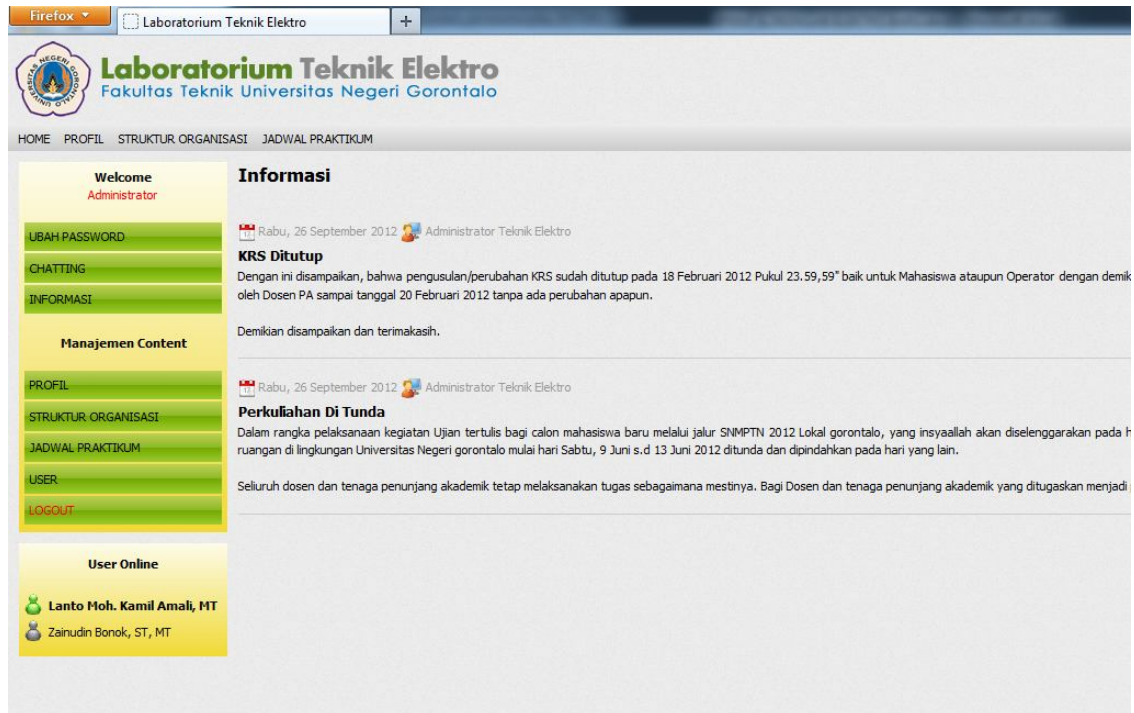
Firefox

Laboratorium Teknik Elektro

+

Laboratorium Teknik Elektro
Fakultas Teknik Universitas Negeri Gorontalo

HOME PROFIL STRUKTUR ORGANISASI JADWAL PRAKTIKUM

Welcome
Administrator

UBAH PASSWORD
CHATTING
INFORMASI

Manajemen Content

PROFIL
STRUKTUR ORGANISASI
JADWAL PRAKTIKUM
USER
LOGOUT

User Online

Lanto Moh. Kamil Amali, MT
Zainudin Bonok, ST, MT

Informasi

Rabu, 26 September 2012 Administrator Teknik Elektro

KRS Ditutup

Dengan ini disampaikan, bahwa pengusulan/perubahan KRS sudah ditutup pada 18 Februari 2012 Pukul 23.59,59" baik untuk Mahasiswa ataupun Operator dengan demik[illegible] oleh Dosen PA sampai tanggal 20 Februari 2012 tanpa ada perubahan apapun.

Demikian disampaikan dan terimakasih.

Rabu, 26 September 2012 Administrator Teknik Elektro

Perkuliahan Di Tunda

Dalam rangka pelaksanaan kegiatan Ujian tertulis bagi calon mahasiswa baru melalui jalur SNMPTN 2012 Lokal gorontalo, yang insyaallah akan diselenggarakan pada h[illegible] ruangan di lingkungan Universitas Negeri gorontalo mulai hari Sabtu, 9 Juni s.d 13 Juni 2012 ditunda dan dipindahkan pada hari yang lain.

Seliuruh dosen dan tenaga penunjang akademik tetap melaksanakan tugas sebagaimana mestinya. Bagi Dosen dan tenaga penunjang akademik yang ditugaskan menjadi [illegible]